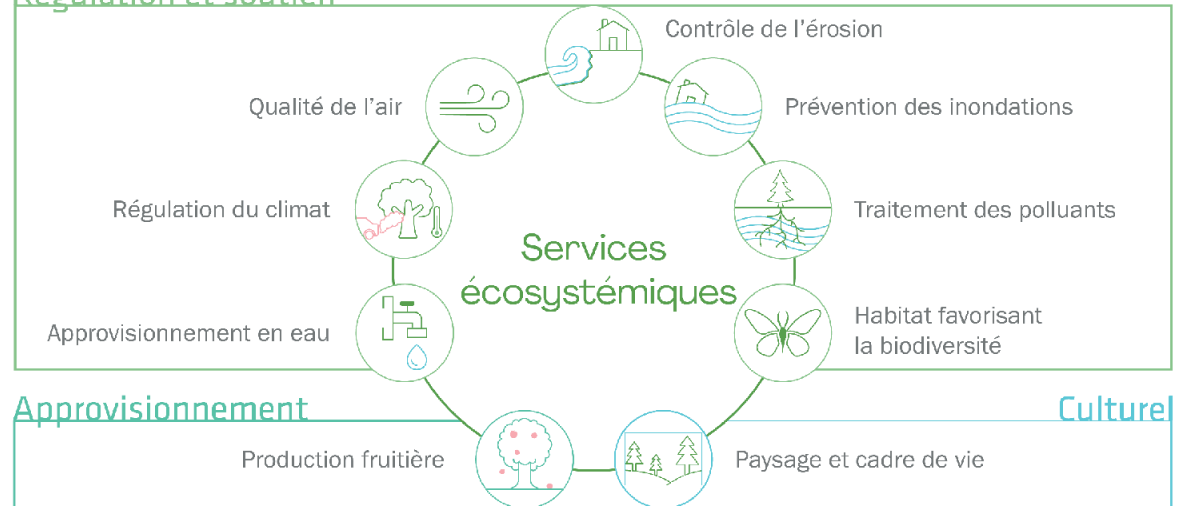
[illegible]

Contrôle de l'érosion

Qualité de l'air

Prévention des inondations

Régulation du climat

Traitement des polluants

Services écosystémiques

Approvisionnement en eau

Habitat favorisant la biodiversité

Approvisionnement

Culturel

Production fruitière

Paysage et cadre de vie